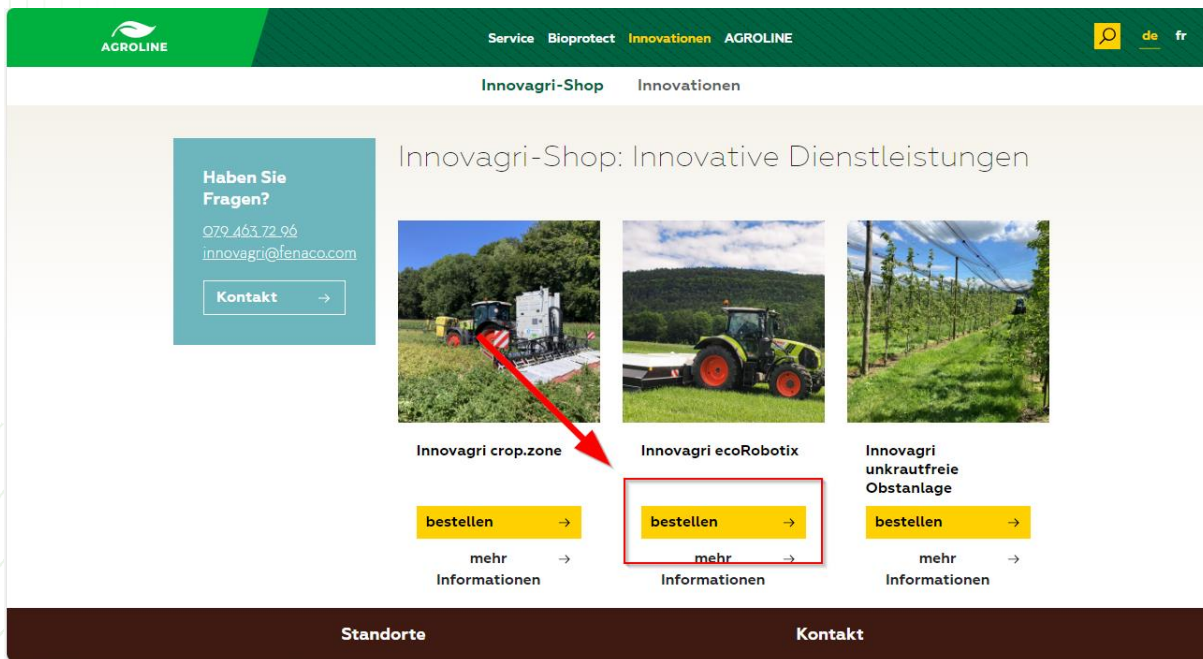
AGROLINE

Service Bioprotect Innovationen AGROLINE

de fr

Innovagri-Shop Innovationen

Haben Sie Fragen?

079 463 72 96
innovagri@fenaco.com

Kontakt →

Innovagri-Shop: Innovative Dienstleistungen

Innovagri crop.zone

bestellen →

mehr → Informationen

Innovagri ecoRobotix

bestellen →

mehr → Informationen

Innovagri unkrautfreie Obstanlage

bestellen →

mehr → Informationen

Standorte

Kontakt